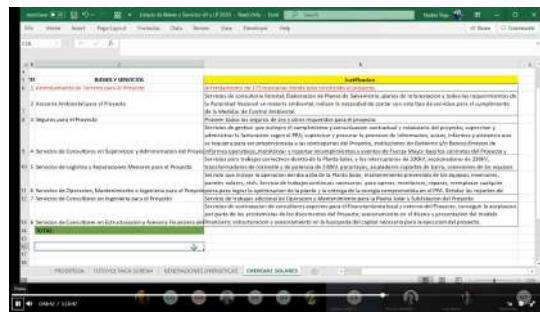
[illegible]

| N° | BIENES Y SERVICIOS | Justificación |
|---|---|---|
| 1 | Arrendamiento de Terreno para el Proyecto | Arrendamiento de 175 hectáreas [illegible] |
| 2 | Asesoría Ambiental para el Proyecto | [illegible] |
| 3 | Seguros para el Proyecto | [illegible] |
| 4 | Servicios de Consultoría en Supervisión y Administración del Proyecto | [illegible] |
| 5 | Servicios de Logística y Reparaciones Menores para el Proyecto | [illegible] |
| 6 | Servicios de Operación, Mantenimiento e Ingeniería para el Proyecto | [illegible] |
| 7 | Servicios de Consultoría en Ingeniería para el Proyecto | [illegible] |
| 8 | Servicios de Consultoría en Estructuración y Asesoría Financiera del Proyecto | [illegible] |
| | TOTAL | |

PROMOCION | FOTOVOLTAICA SUREÑA | GENERACIONES ENERGETICAS | ENERGIAS SOLARES